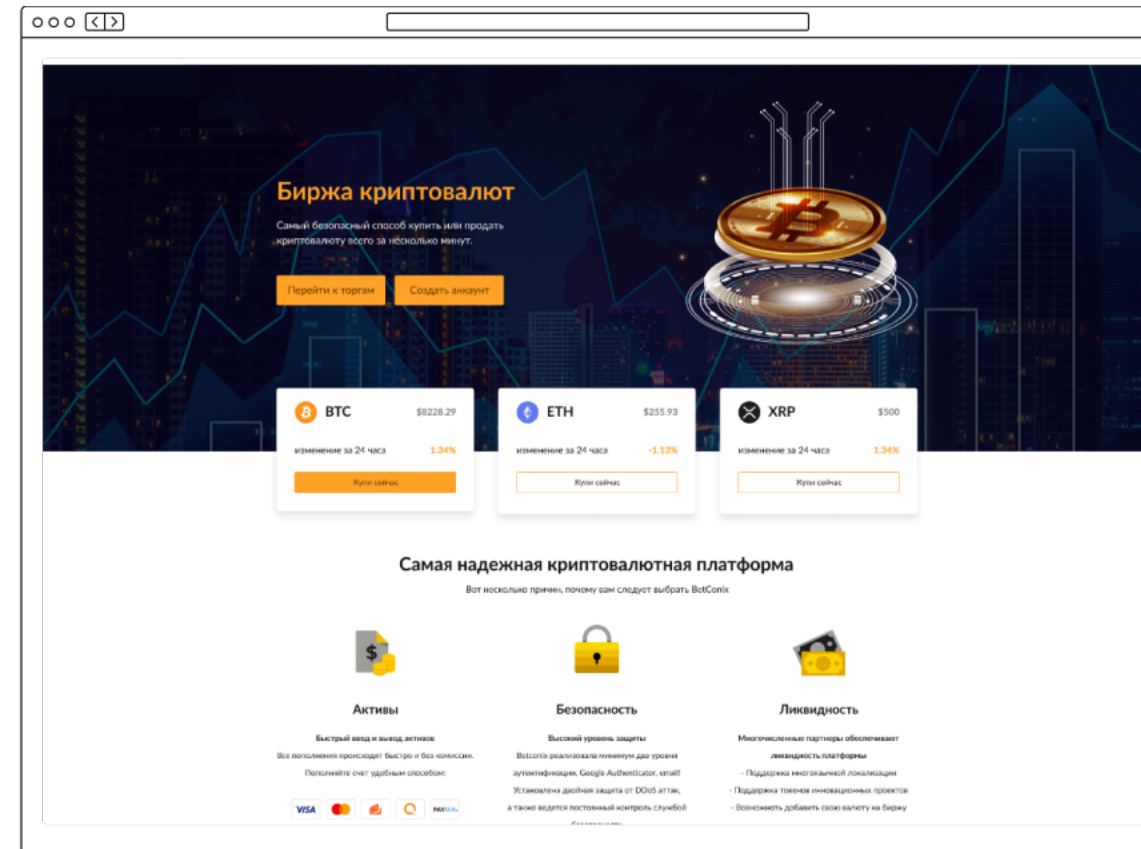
Биржа криптовалют

Самый безопасный способ купить или продать криптовалюту всего за несколько минут.

Перейти к торгам
Создать аккаунт

BTC $8228.29
изменение за 24 часа 1.34%
Купи сейчас

ETH $255.93
изменение за 24 часа -1.13%
Купи сейчас

XRP $500
изменение за 24 часа 1.34%
Купи сейчас

Самая надежная криптовалютная платформа

Вот несколько причин, почему вам следует выбрать BetConix

Активы

Быстрый ввод и вывод активов

Все пополнения происходят быстро и без комиссии. Пополняйте счет удобным способом:

VISA
PAYEER

Безопасность

Высокий уровень защиты

Betconix реализовала минимум два уровня аутентификации, Google Authenticator, email! Установлена двойная защита от DDoS аттак, а также ведется постоянный контроль службой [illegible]

Ликвидность

Многочисленные партнеры обеспечивают ликвидность платформы

- Поддержка многоязычной локализации
- Поддержка токенов инновационных проектов
- Возможность добавить свою валюту на биржу